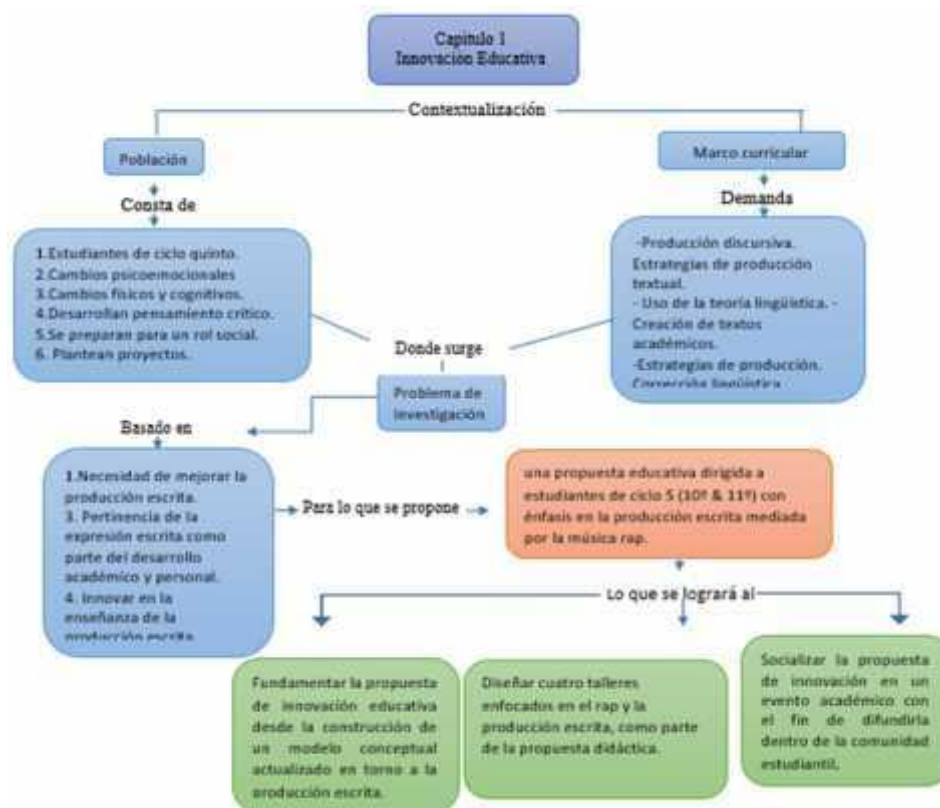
Capitulo 1
Innovacion Educativa

Contextualización

Población

Consta de

1.Estudiantes de ciclo quinto.
2.Cambios psicoemocionales
3.Cambios físicos y cognitivos.
4.Desarrollan pensamiento crítico.
5.Se preparan para un rol social.
6. Plantean proyectos.

Marco curricular

Demanda

-Producción discursiva.
Estrategias de producción textual.
- Uso de la teoría lingüística. - Creación de textos académicos.
-Estrategias de producción.
Corrección lingüística

Donde surge

Problema de investigación

Basado en

1.Necesidad de mejorar la producción escrita.
3. Pertinencia de la expresión escrita como parte del desarrollo académico y personal.
4. Innovar en la enseñanza de la producción escrita

Para lo que se propone

una propuesta educativa dirigida a estudiantes de ciclo 5 (10º & 11º) con énfasis en la producción escrita mediada por la música rap.

Lo que se logrará al

Fundamentar la propuesta de innovación educativa desde la construcción de un modelo conceptual actualizado en torno a la producción escrita.

Diseñar cuatro talleres enfocados en el rap y la producción escrita, como parte de la propuesta didáctica.

Socializar la propuesta de innovación en un evento académico con el fin de difundirla dentro de la comunidad estudiantil.